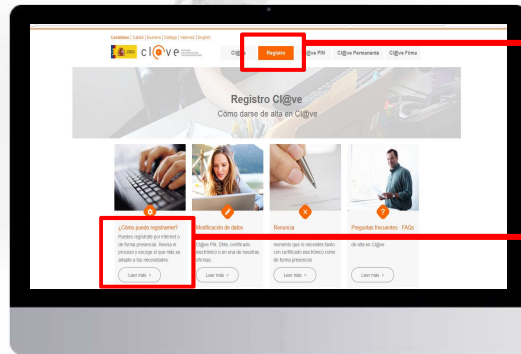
Castellano | Català | Euskera | Galego | Valencià | English

cl@ve

Cl@ve

Registro

Cl@ve PIN

Cl@ve Permanente

Cl@ve Firma

Registro Cl@ve

Cómo darse de alta en Cl@ve

¿Cómo puedo registrarme?

Puedes registrarte por internet o de forma presencial. Revisa el proceso y escoge el que más se adapte a tus necesidades.

Leer más

Modificación de datos

Cl@ve Pin. DNIe, certificado electrónico o en una de nuestras oficinas.

Leer más

Renuncia

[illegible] momento que lo necesites tanto con certificado electrónico como de forma presencial.

Leer más

Preguntas frecuentes · FAQs

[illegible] de alta en Cl@ve

Leer más